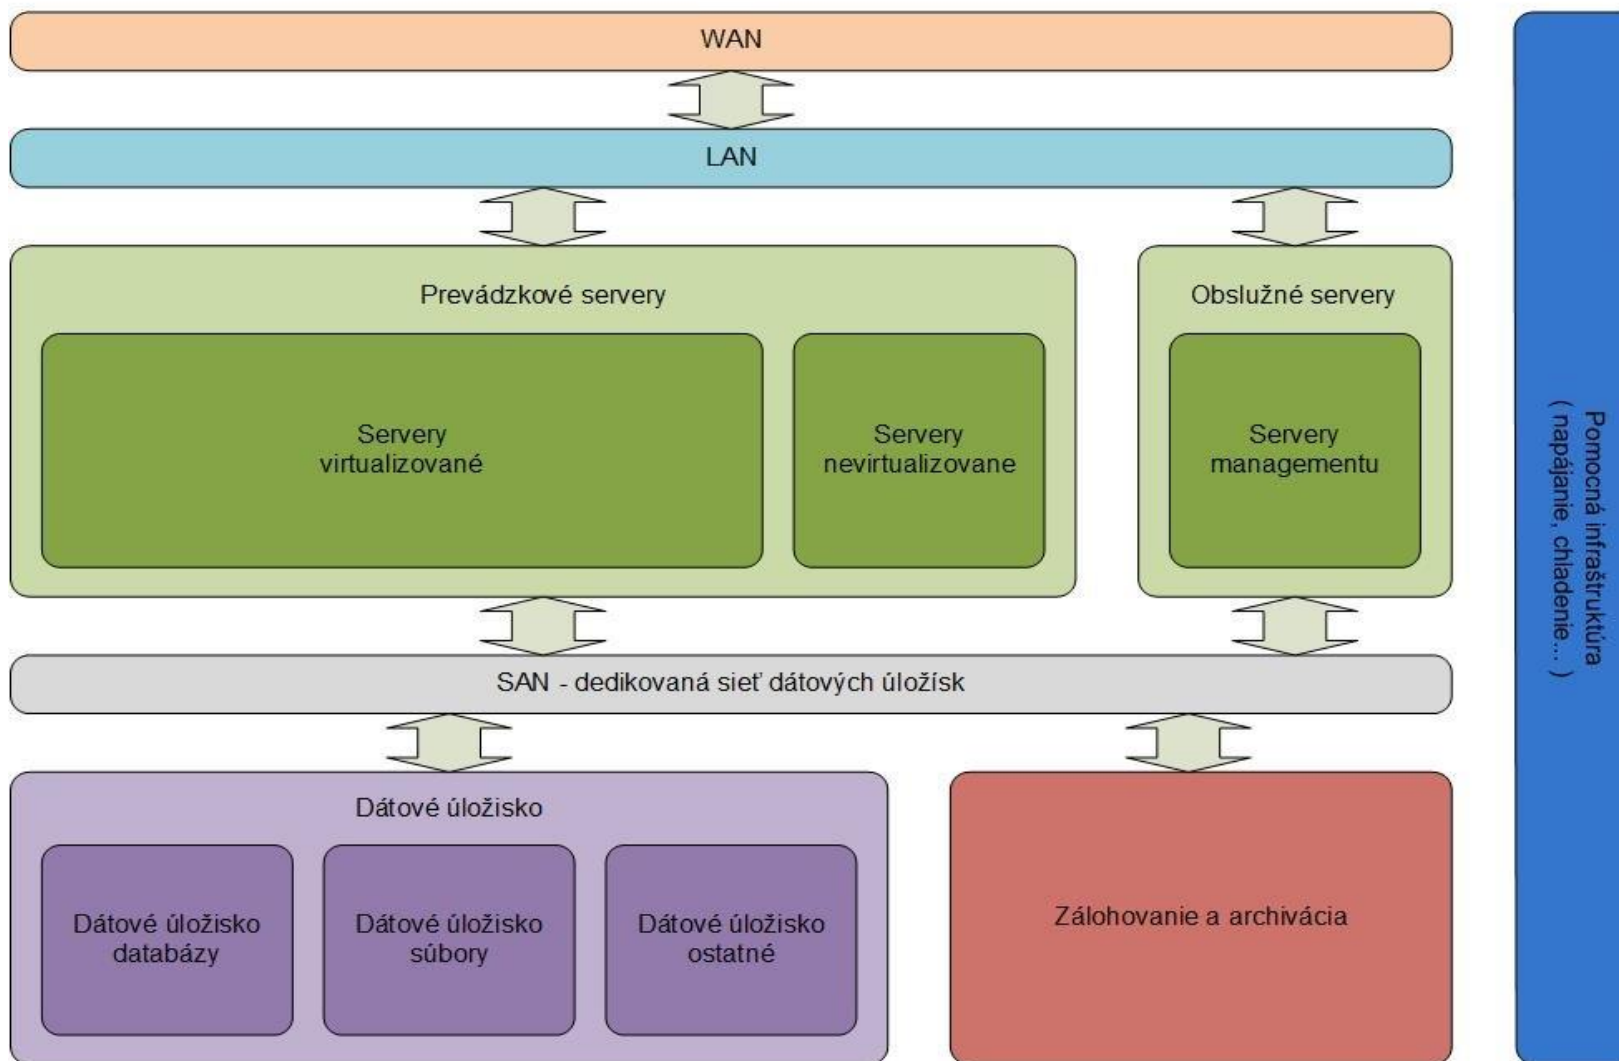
WAN

LAN

Prevádzkové servery

Servery virtualizované

Servery nevirtualizovane

Obslužné servery

Servery managementu

SAN - dedikovaná sieť dátových úložísk

Dátové úložisko

Dátové úložisko databázy

Dátové úložisko súbory

Dátové úložisko ostatné

Zálohovanie a archivácia

Pomocná infraštruktúra ( napájanie, chladenie... )